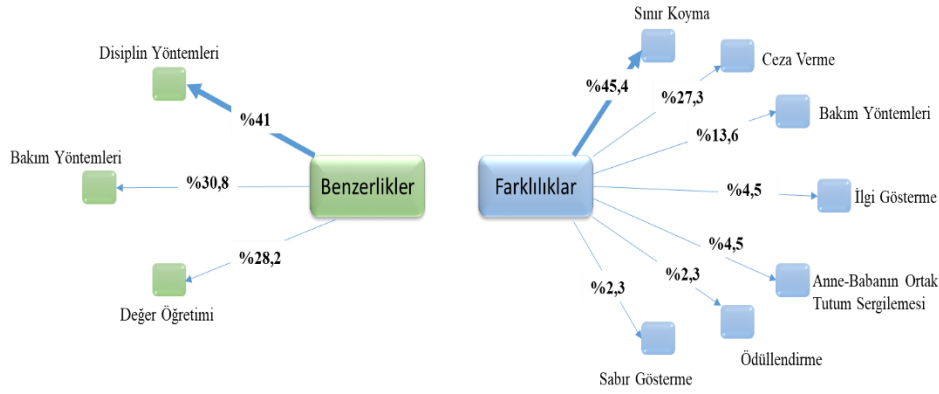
Disiplin Yöntemleri

%41

Bakım Yöntemleri

%30,8

Benzerlikler

%28,2

Değer Öğretimi

Sınır Koyma

%45,4

Ceza Verme

%27,3

Bakım Yöntemleri

%13,6

Farklılıklar

%4,5

İlgi Gösterme

%4,5

Anne-Babanın Ortak Tutum Sergilemesi

%2,3

%2,3

Ödüllendirme

Sabır Gösterme